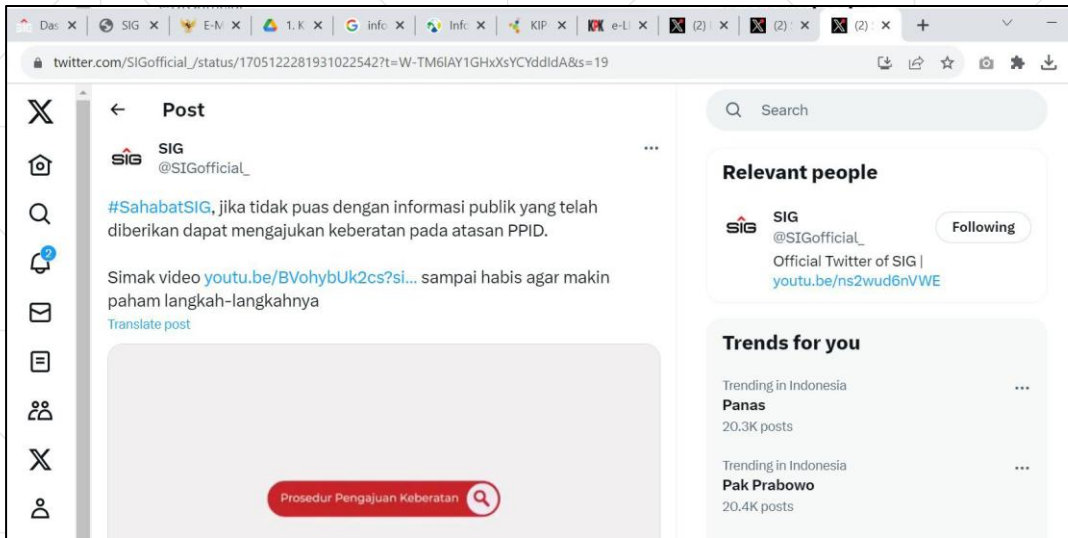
Das × | SIG × | E-M × | 1. K × | info × | Info × | KIP × | e-L × | (2) × | (2) × | (2) × | +

twitter.com/SIGofficial_/status/1705122281931022542?t=W-TM6lAY1GHxXsYCYddldA&s=19

← Post

SIG
@SIGofficial_

#SahabatSIG, jika tidak puas dengan informasi publik yang telah diberikan dapat mengajukan keberatan pada atasan PPID.

Simak video youtu.be/BVohybUk2cs?si... sampai habis agar makin paham langkah-langkahnya
Translate post

Prosedur Pengajuan Keberatan

Search

Relevant people

SIG
@SIGofficial_
Following
Official Twitter of SIG | youtu.be/ns2wud6nVWE

Trends for you

Trending in Indonesia
Panas
20.3K posts

Trending in Indonesia
Pak Prabowo
20.4K posts